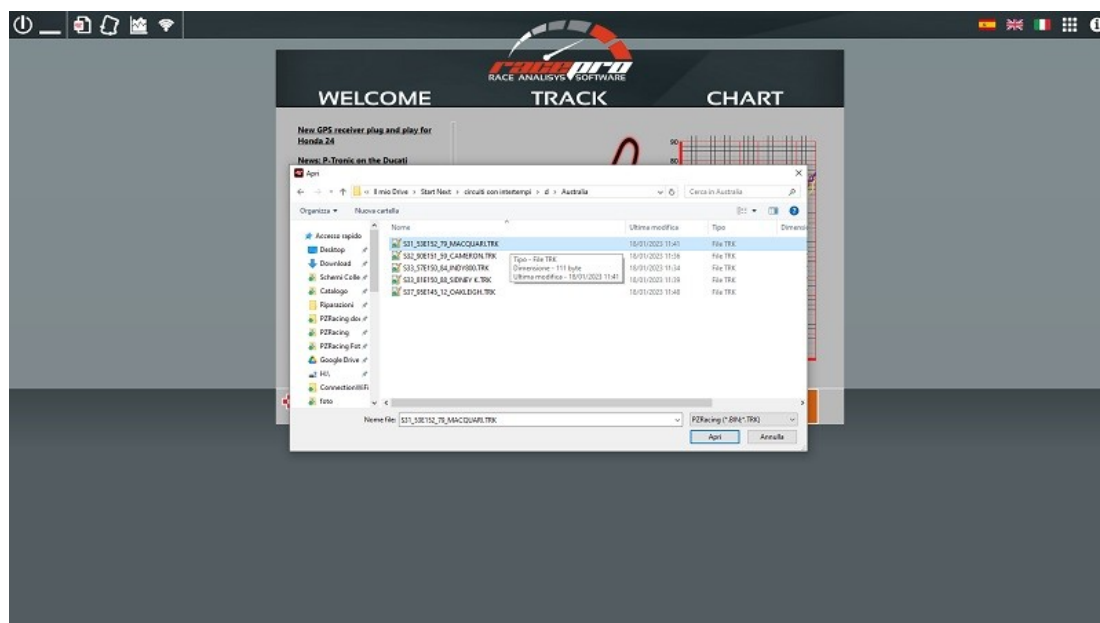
racepro
RACE ANALISYS SOFTWARE

WELCOME TRACK CHART

New GPS receiver plug and play for Honda 24

News: P-Tronic on the Ducati

Apri

« Il mio Drive › Start Next › circuiti con intertempi › d › Australia

Cerca in Australia

Organizza ▾ Nuova cartella

| Nome | Ultima modifica | Tipo | Dimensione |
|---|---|---|---|
| S31_S3E152_78_MACQUARI.TRK | 18/01/2023 11:41 | File TRK | |
| S32_S0E151_59_CAMERON.TRK | 18/01/2023 11:36 | File TRK | |
| S33_S7E150_64_INDY800.TRK | 18/01/2023 11:34 | File TRK | |
| S33_81E150_88_SIDNEY K.TRK | 18/01/2023 11:39 | File TRK | |
| S37_05E145_12_OAKLEIGH.TRK | 18/01/2023 11:48 | File TRK | |

Tipo - File TRK
Dimensione - 111 byte
Ultima modifica - 18/01/2023 11:41

Accesso rapido
Desktop
Download
Schemi Colle
Catalogo
Riparazioni
PZRacing dox
PZRacing
PZRacing Fot
Google Drive
HIL
ConnectionWiFi
foto

Nome file: S31_S3E152_78_MACQUARI.TRK

PZRacing (*.BIN;*.TRK)

Apri Annulla